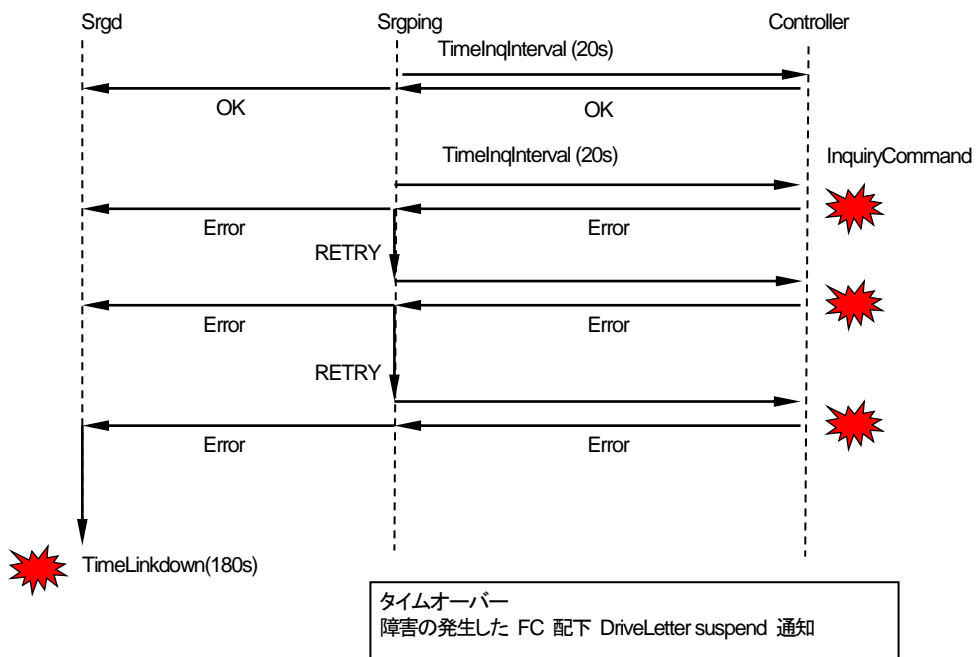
Srgd

Srgping

Controller

TimeInqInterval (20s)

OK

OK

TimeInqInterval (20s)

InquiryCommand

Error

Error

RETRY

Error

Error

RETRY

Error

Error

TimeLinkdown(180s)

タイムオーバー
障害の発生した FC 配下 DriveLetter suspend 通知